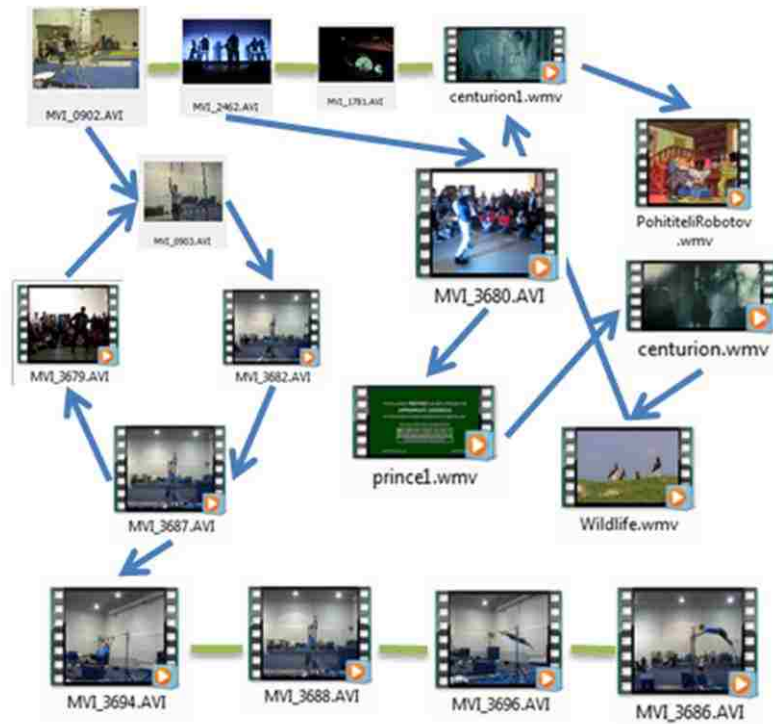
MVI_0902.AVI

MVI_2462.AVI

MVI_1781.AVI

centurion1.wmv

PohititeliRobotov.wmv

MVI_0903.AVI

MVI_3680.AVI

centurion.wmv

MVI_3679.AVI

MVI_3682.AVI

prince1.wmv

Wildlife.wmv

MVI_3687.AVI

MVI_3694.AVI

MVI_3688.AVI

MVI_3696.AVI

MVI_3686.AVI